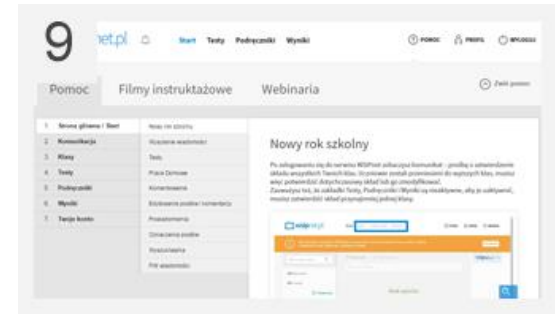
9

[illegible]et.pl

Start Testy Podręczniki Wyniki

POMOC PROFIL WYLOGUJ

Pomoc Filmy instruktażowe Webinaria

Zwiń pomoc

1. Strona główna / Start
2. Komunikacja
3. Klasy
4. Testy
5. Podręczniki
6. Wyniki
7. Twoje konto

Nowy rok szkolny
Wysłanie wiadomości
Testy
Prace Domowe
Komentowanie
Edytowanie postów i komentarzy
Przesłanie
Oznaczanie postów
Rozsyłanie
Pliki wiadomości

Nowy rok szkolny

Po zalogowaniu się do serwisu WSiPnet zobaczysz komunikat - prośbę o zatwierdzenie składu wszystkich Twoich klas. Uczniowie zostali przeniesieni do wyższych klas, musisz więc potwierdzić ich aktualny skład lub go zmodyfikować.
Zauważysz też, że zakładki Testy, Podręczniki i Wyniki są nieaktywne, aby je uaktywnić, musisz zatwierdzić skład przynajmniej jednej klasy.

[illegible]